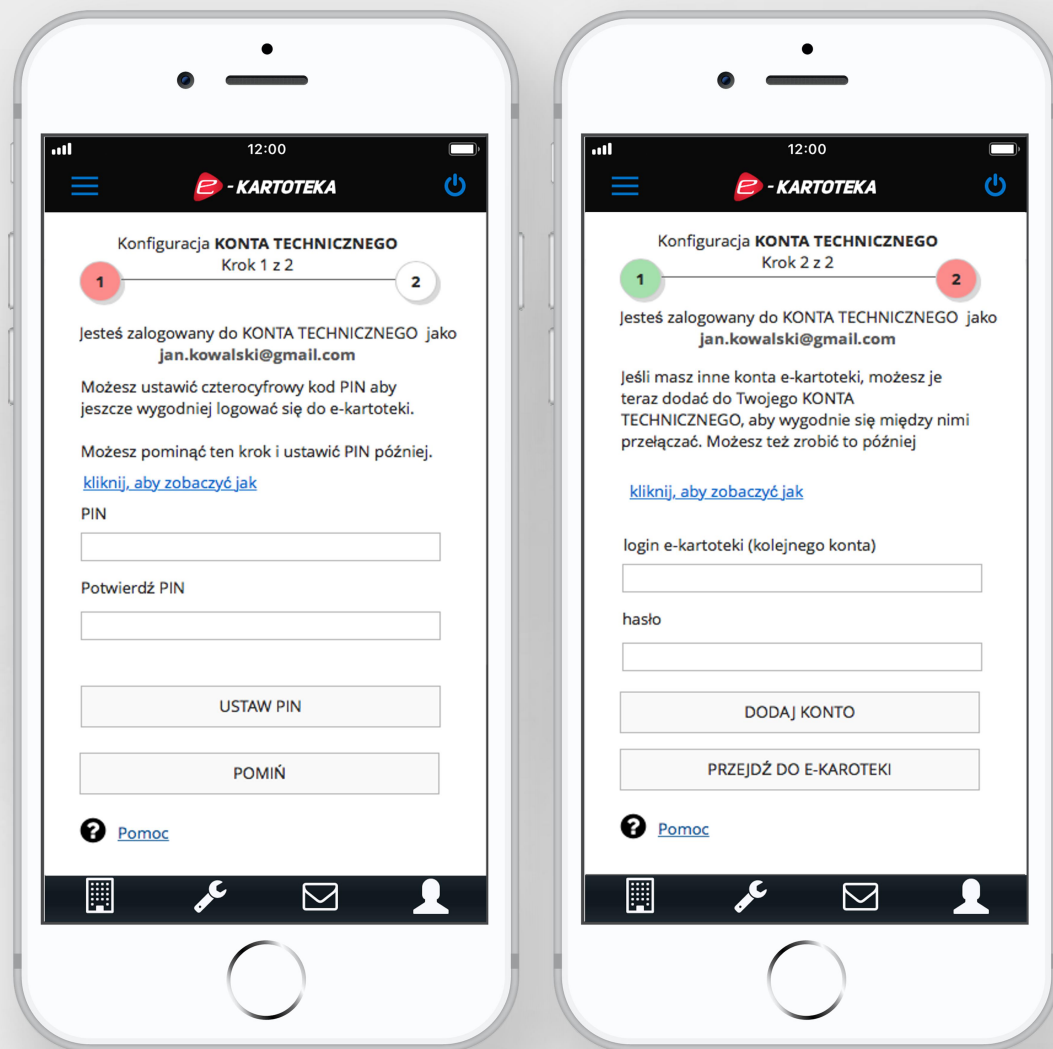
12:00

e-KARTOTEKA

Konfiguracja **KONTA TECHNICZNEGO**
Krok 1 z 2

1 2

Jesteś zalogowany do KONTA TECHNICZNEGO jako **jan.kowalski@gmail.com**

Możesz ustawić czterocyfrowy kod PIN aby jeszcze wygodniej logować się do e-kartoteki.

Możesz pominąć ten krok i ustawić PIN później.

kliknij, aby zobaczyć jak

PIN

Potwierdź PIN

USTAW PIN

POMIŃ

Pomoc

12:00

e-KARTOTEKA

Konfiguracja **KONTA TECHNICZNEGO**
Krok 2 z 2

1 2

Jesteś zalogowany do KONTA TECHNICZNEGO jako **jan.kowalski@gmail.com**

Jeśli masz inne konta e-kartoteki, możesz je teraz dodać do Twojego KONTA TECHNICZNEGO, aby wygodnie się między nimi przełączać. Możesz też zrobić to później

kliknij, aby zobaczyć jak

login e-kartoteki (kolejnego konta)

hasło

DODAJ KONTO

PRZEJDŹ DO E-KAROTEKI

Pomoc